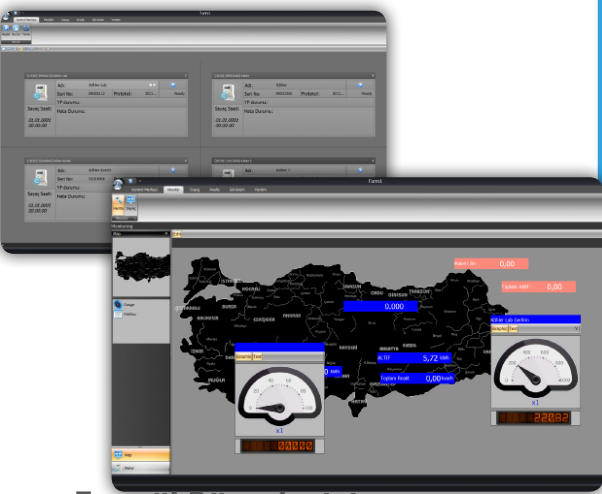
Adı:
Seri No:
Protokol:
Sayaç Saati:
YP Durumu:
Hata Durumu:
01.01.0001
00:00:00

Adı:
Seri No:
Protokol:
Sayaç Saati:
YP Durumu:
Hata Durumu:
01.01.0001
00:00:00

Adı:
Seri No:
Sayaç Saati:
YP Durumu:
Hata Durumu:
01.01.0001
00:00:00

Adı:
Seri No:
Sayaç Saati:
YP Durumu:
Hata Durumu:
01.01.0001
00:00:00

Monitoring
Map
0,00
0,00
0,000
5,72
0,00
x1
x1
000000
220,02